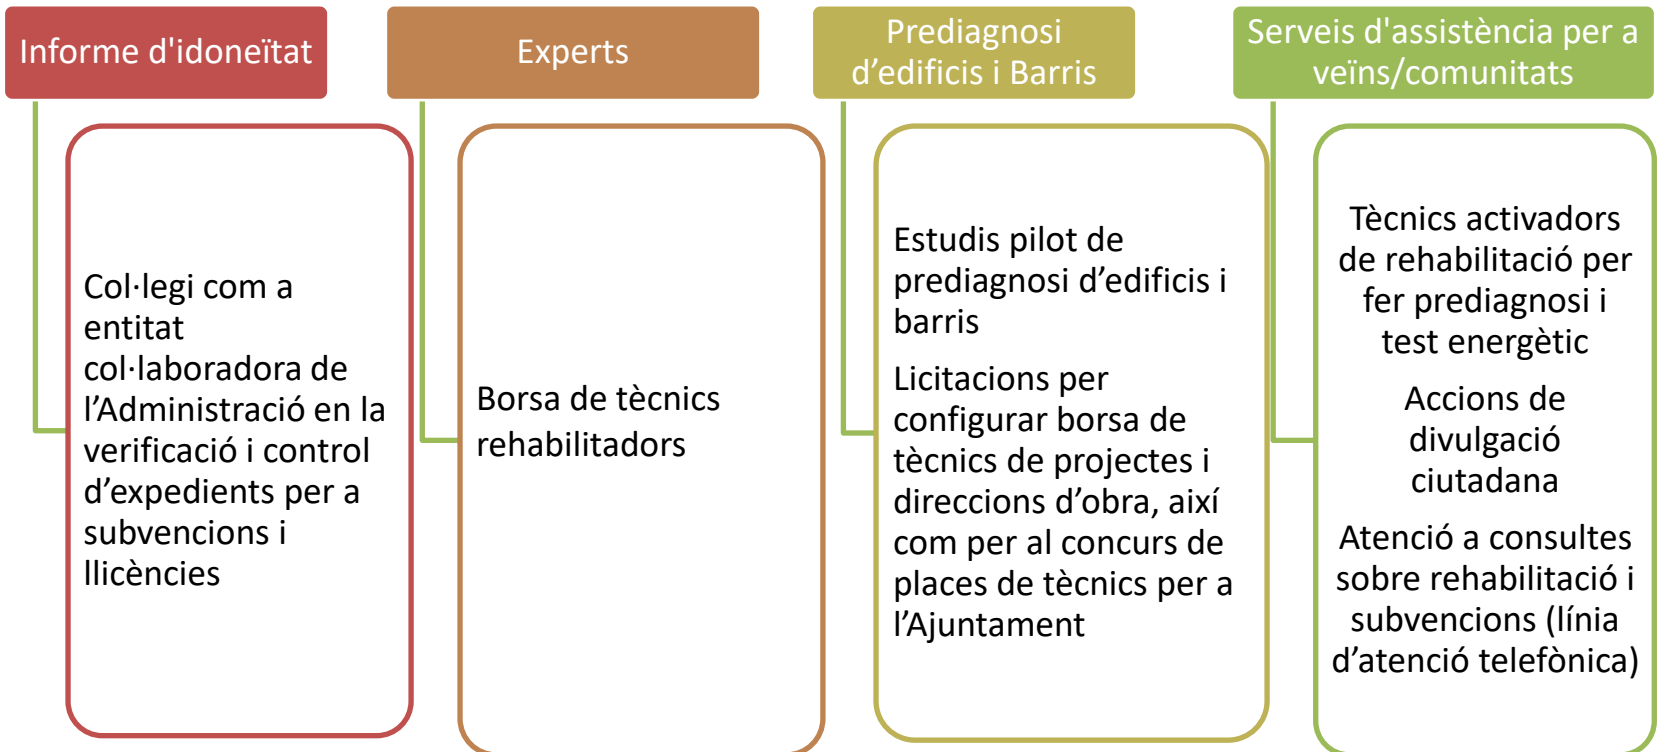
Informe d'idoneïtat

Col·legi com a entitat col·laboradora de l'Administració en la verificació i control d'expedients per a subvencions i llicències

Experts

Borsa de tècnics rehabilitadors

Prediagnosi d'edificis i Barris

Estudis pilot de prediagnosi d'edificis i barris

Licitacions per configurar borsa de tècnics de projectes i direccions d'obra, així com per al concurs de places de tècnics per a l'Ajuntament

Serveis d'assistència per a veïns/comunitats

Tècnics activadors de rehabilitació per fer prediagnosi i test energètic

Accions de divulgació ciutadana

Atenció a consultes sobre rehabilitació i subvencions (línia d'atenció telefònica)